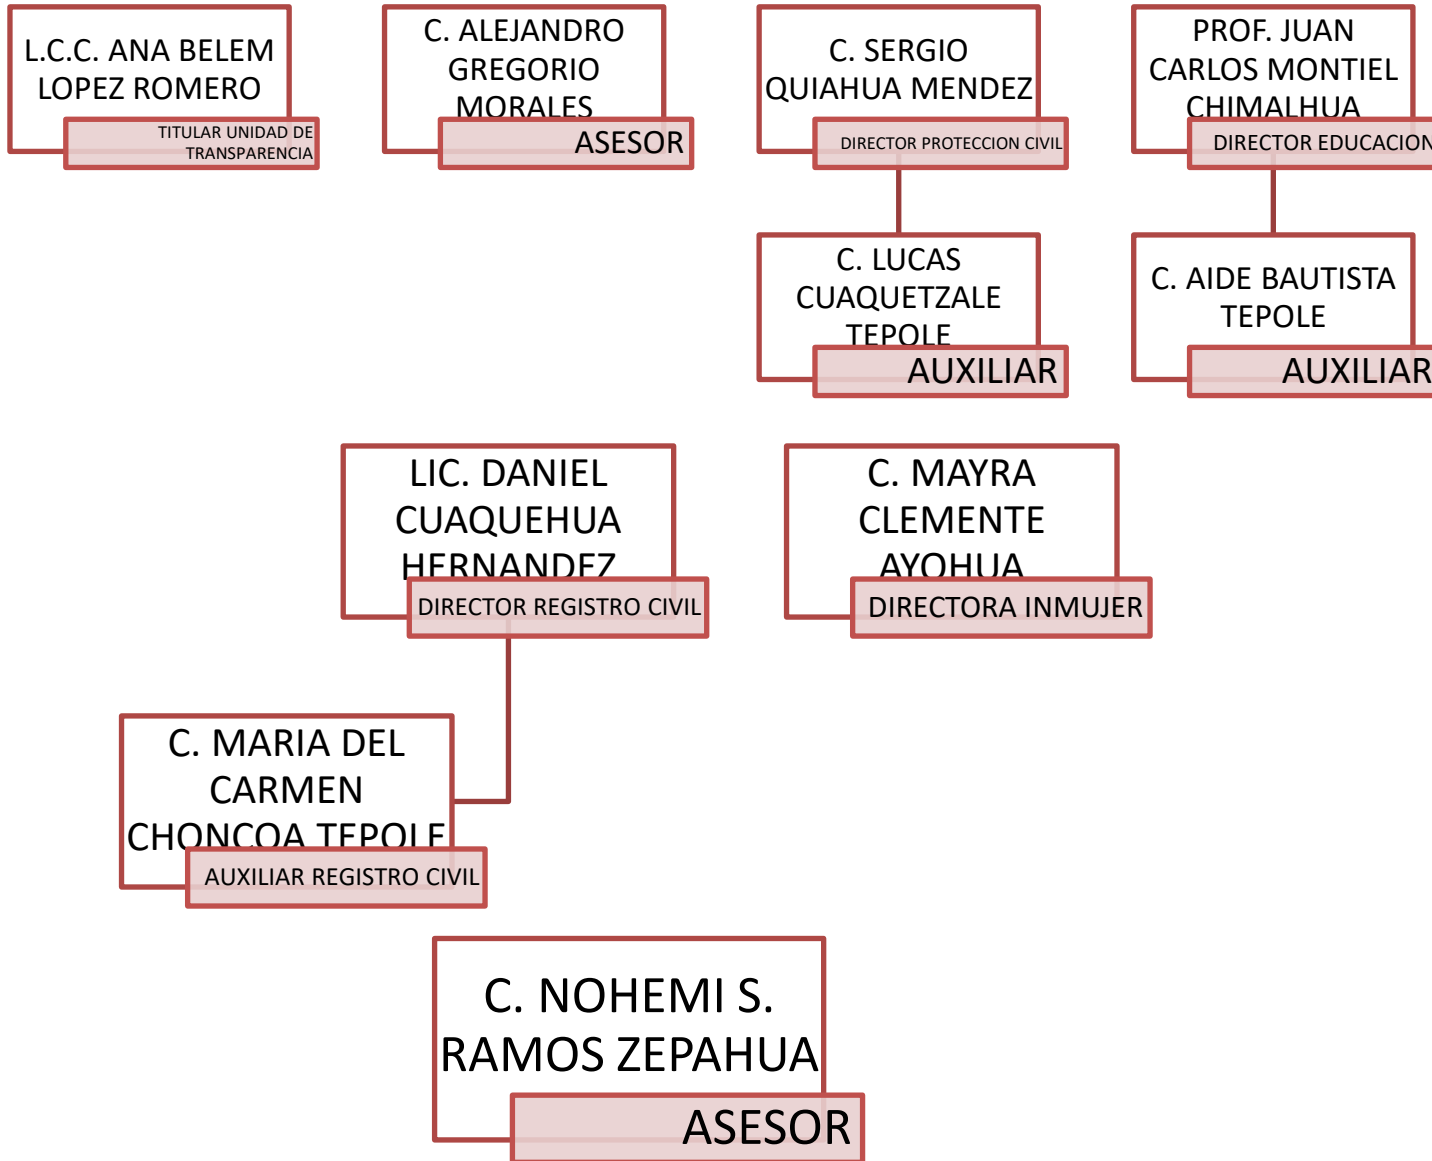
L.C.C. ANA BELEM LOPEZ ROMERO
TITULAR UNIDAD DE TRANSPARENCIA

C. ALEJANDRO GREGORIO MORALES
ASESOR

C. SERGIO QUIAHUA MENDEZ
DIRECTOR PROTECCION CIVIL

PROF. JUAN CARLOS MONTIEL CHIMALHUA
DIRECTOR EDUCACION

C. LUCAS CUAQUETZALE TEPOLE
AUXILIAR

C. AIDE BAUTISTA TEPOLE
AUXILIAR

LIC. DANIEL CUAQUEHUA HERNANDEZ
DIRECTOR REGISTRO CIVIL

C. MAYRA CLEMENTE AYOHUA
DIRECTORA INMUJER

C. MARIA DEL CARMEN CHONCOA TEPOLE
AUXILIAR REGISTRO CIVIL

C. NOHEMI S. RAMOS ZEPAHUA
ASESOR